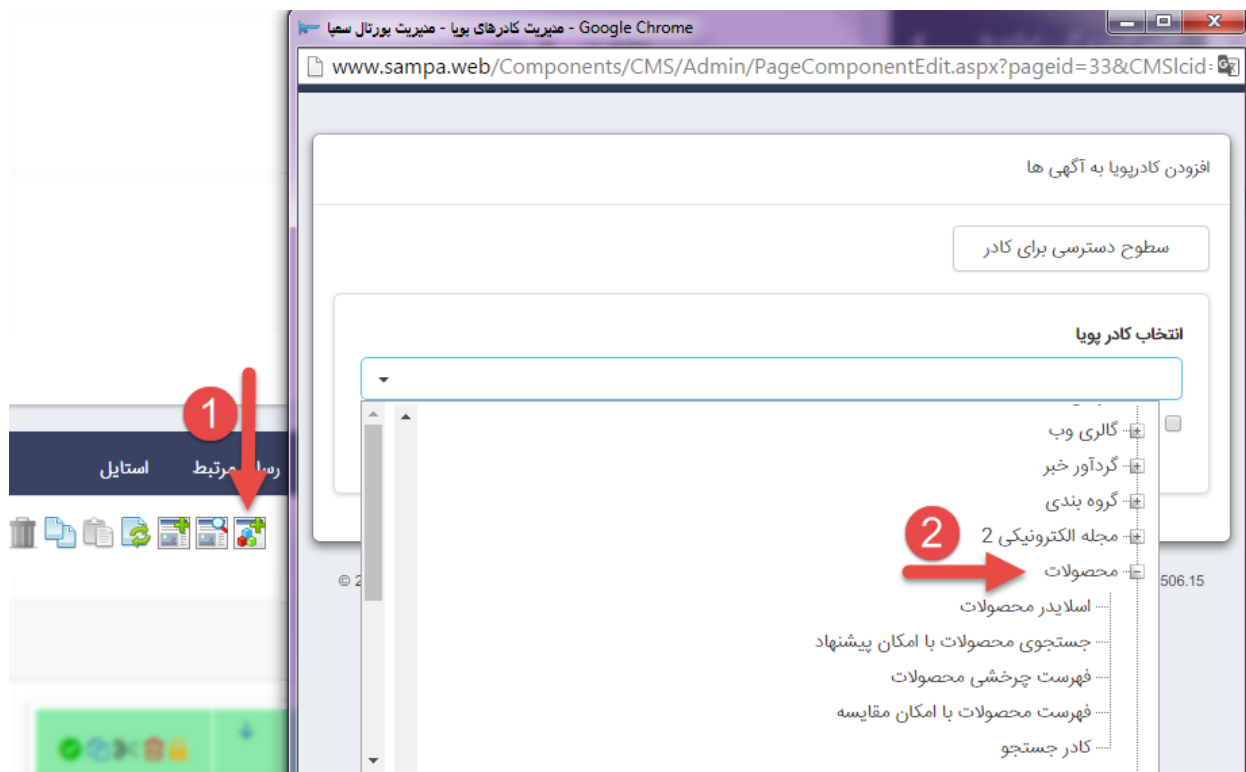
مدیریت کادرهای پویا - مدیریت پورتال سمپا - Google Chrome

www.sampa.web/Components/CMS/Admin/PageComponentEdit.aspx?pageid=33&CMSlcid:

افزودن کادرپویا به آگهی ها

سطوح دسترسی برای کادر

انتخاب کادر پویا

1

رسا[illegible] مرتبط

استایل

گالری وب

گردآور خبر

گروه بندی

مجله الکترونیکی 2

2

محصولات

اسلایدر محصولات

جستجوی محصولات با امکان پیشنهاد

فهرست چرخشی محصولات

فهرست محصولات با امکان مقایسه

کادر جستجو

© 2

506.15